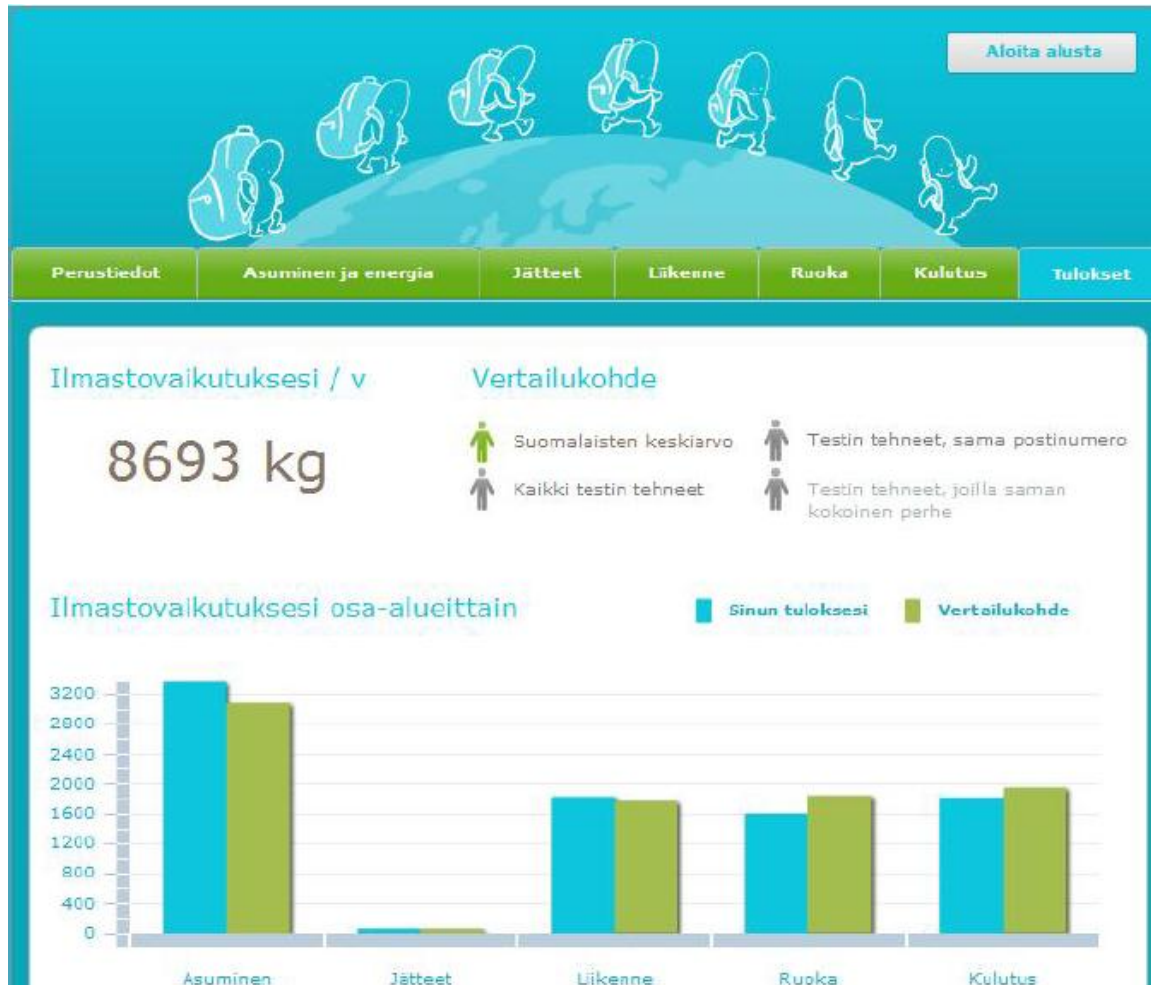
Aloita alusta

Perustiedot | Asuminen ja energia | Jätteet | Liikenne | Ruoka | Kulutus | Tulokset

Ilmastovaikutuksesi / v

8693 kg

Vertailukohde

Suomalaisten keskiarvo

Kaikki testin tehneet

Testin tehneet, sama postinumero

Testin tehneet, joilla saman kokoinen perhe

Ilmastovaikutuksesi osa-alueittain

Sinun tuloksesi

Vertailukohde

3200
2800
2400
2000
1600
1200
800
400
0

Asuminen
Jätteet
Liikenne
Ruoka
Kulutus